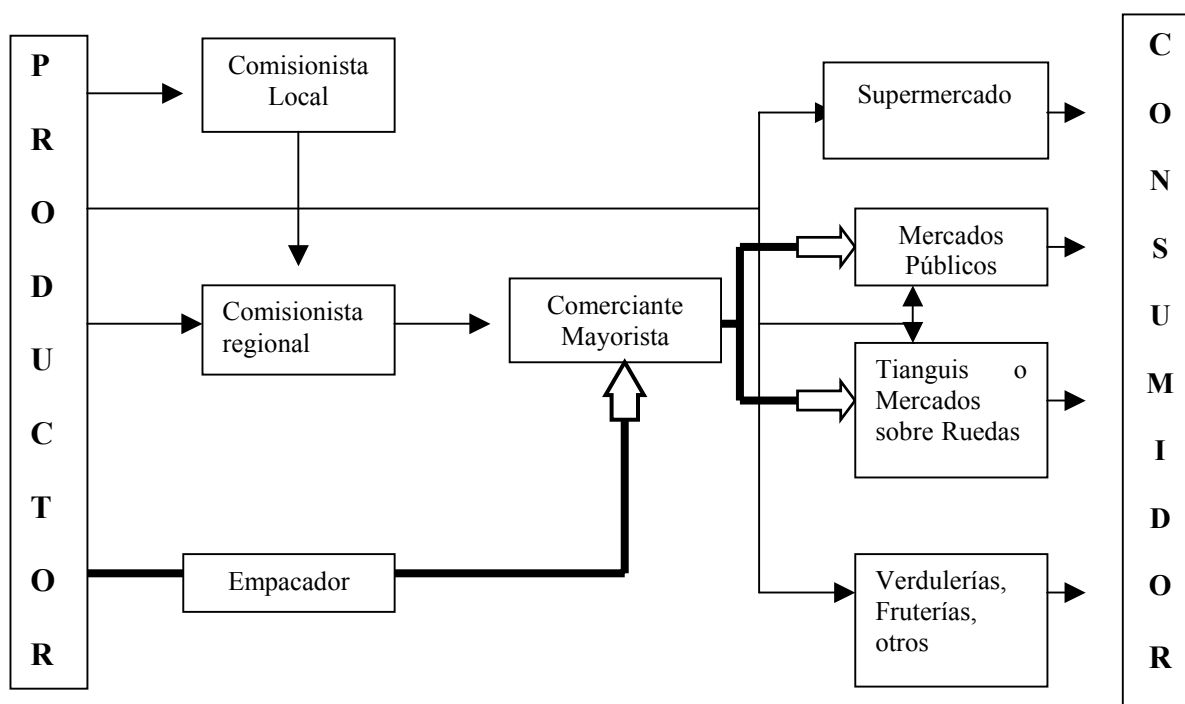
P
R
O
D
U
C
T
O
R

Comisionista Local

Comisionista regional

Empacador

Comerciante Mayorista

Supermercado

Mercados Públicos

Tianguis o Mercados sobre Ruedas

Verdulerías, Fruterías, otros

C
O
N
S
U
M
I
D
O
R